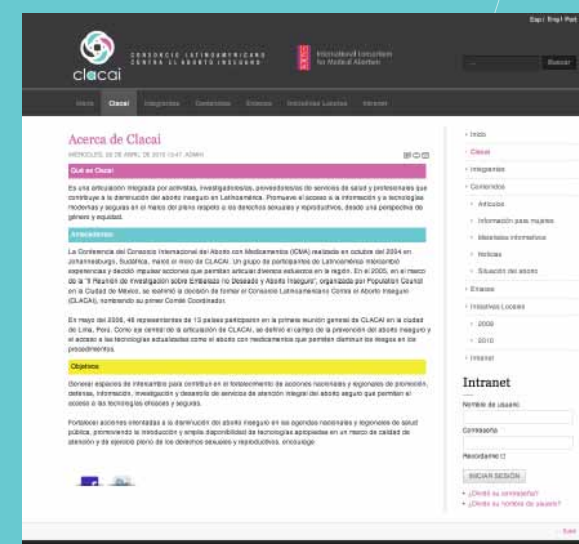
Esp | Eng | Port

clacai

CONSORCIO LATINOAMERICANO CONTRA EL ABORTO INSEGURO

International Consortium for Medical Abortion

Buscar

Inicio | Clacai | Integrantes | Contenidos | Enlaces | Iniciativas Locales | Intranet

Acerca de Clacai

MIÉRCOLES, 28 DE ABRIL DE 2010 13:47, ADMIN

Qué es Clacai

Es una articulación integrada por activistas, investigadores/as, proveedores/as de servicios de salud y profesionales que contribuye a la disminución del aborto inseguro en Latinoamérica. Promueve el acceso a la información y a tecnologías modernas y seguras en el marco del pleno respeto a los derechos sexuales y reproductivos, desde una perspectiva de género y equidad.

Antecedentes

La Conferencia del Consorcio Internacional del Aborto con Medicamentos (ICMA) realizada en octubre del 2004 en Johannesburgo, Sudáfrica, marcó el inicio de CLACAI. Un grupo de participantes de Latinoamérica intercambió experiencias y decidió impulsar acciones que permitan articular diversos esfuerzos en la región. En el 2005, en el marco de la "II Reunión de Investigación sobre Embarazo no Deseado y Aborto Inseguro", organizada por Population Council en la Ciudad de México, se reafirmó la decisión de formar el Consorcio Latinoamericano Contra el Aborto Inseguro (CLACAI), nombrando su primer Comité Coordinador.

En mayo del 2006, 48 representantes de 13 países participaron en la primera reunión general de CLACAI en la ciudad de Lima, Perú. Como eje central de la articulación de CLACAI, se definió el campo de la prevención del aborto inseguro y el acceso a las tecnologías actualizadas como el aborto con medicamentos que permiten disminuir los riesgos en los procedimientos.

Objetivos

Generar espacios de intercambio para contribuir en el fortalecimiento de acciones nacionales y regionales de promoción, defensa, información, investigación y desarrollo de servicios de atención integral del aborto seguro que permitan el acceso a las tecnologías eficaces y seguras.

Fortalecer acciones orientadas a la disminución del aborto inseguro en las agendas nacionales y regionales de salud pública, promoviendo la introducción y amplia disponibilidad de tecnologías apropiadas en un marco de calidad de atención y de ejercicio pleno de los derechos sexuales y reproductivos, enaltouge

› Inicio
› Clacai
› Integrantes
› Contenidos
› Artículos
› Información para mujeres
› Materiales informativos
› Noticias
› Situación del aborto
› Enlaces
› Iniciativas Locales
› 2009
› 2010
› Intranet

Intranet

Nombre de usuario

Contraseña

Recordarme

INICIAR SESIÓN

› ¿Olvidó su contraseña?
› ¿Olvidó su nombre de usuario?

Subir